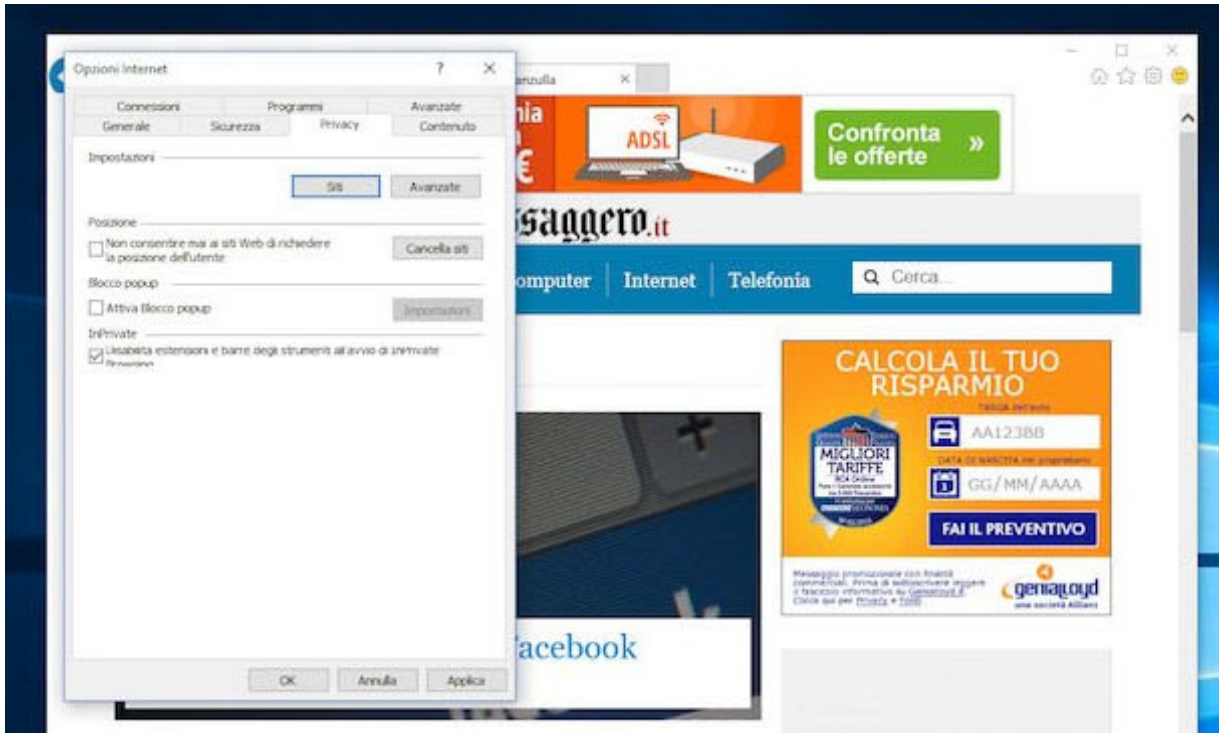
Opzioni Internet

?

Connessioni
Programmi
Avanzate
Generale
Sicurezza
Privacy
Contenuto

Impostazioni

Siti
Avanzate

Posizione

Non consentire mai ai siti Web di richiedere la posizione dell'utente

Cancella siti

Blocco popup

Attiva Blocco popup

Impostazioni

InPrivate

Disabilita estensioni e barre degli strumenti all'avvio di InPrivate Browsing

OK
Annulla
Applica

nzulla

ADSL

Confronta le offerte »

ssaggero.it

omputer
Internet
Telefonia

Cerca...

CALCOLA IL TUO RISPARMIO

MIGLIORI TARIFFE

AA123BB

GG/MM/AAAA

FAI IL PREVENTIVO

genialloyd

acebook